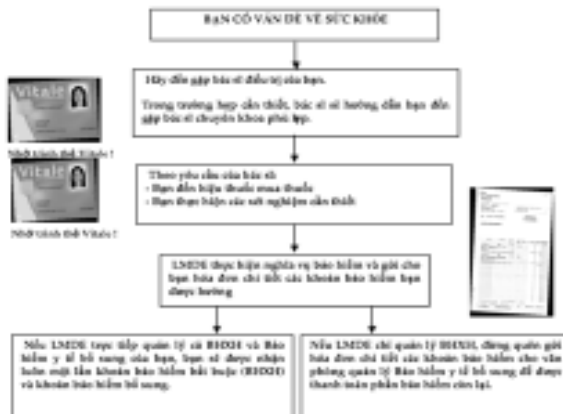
BẠN CÓ VẤN ĐỀ VỀ SỨC KHỎE

Hãy đến gặp bác sĩ điều trị của bạn.

Trong trường hợp cần thiết, bác sĩ sẽ hướng dẫn bạn đến gặp bác sĩ chuyên khoa phù hợp.

Vitale

Nhớ trình thẻ Vitale !

Theo yêu cầu của bác sĩ:
- Bạn đến hiệu thuốc mua thuốc
- Bạn thực hiện các xét nghiệm cần thiết

Vitale

Nhớ trình thẻ Vitale !

LMDE thực hiện nghĩa vụ bảo hiểm và gửi cho bạn hóa đơn chi tiết các khoản bảo hiểm bạn được hưởng

Nếu LMDE trực tiếp quản lý cả BHXH và Bảo hiểm y tế bổ sung của bạn, bạn sẽ được nhận luôn một lần khoản bảo hiểm bắt buộc (BHXH) và khoản bảo hiểm bổ sung.

Nếu LMDE chỉ quản lý BHXH, đừng quên gửi hóa đơn chi tiết các khoản bảo hiểm cho văn phòng quản lý Bảo hiểm y tế bổ sung để được thanh toán phần bảo hiểm còn lại.